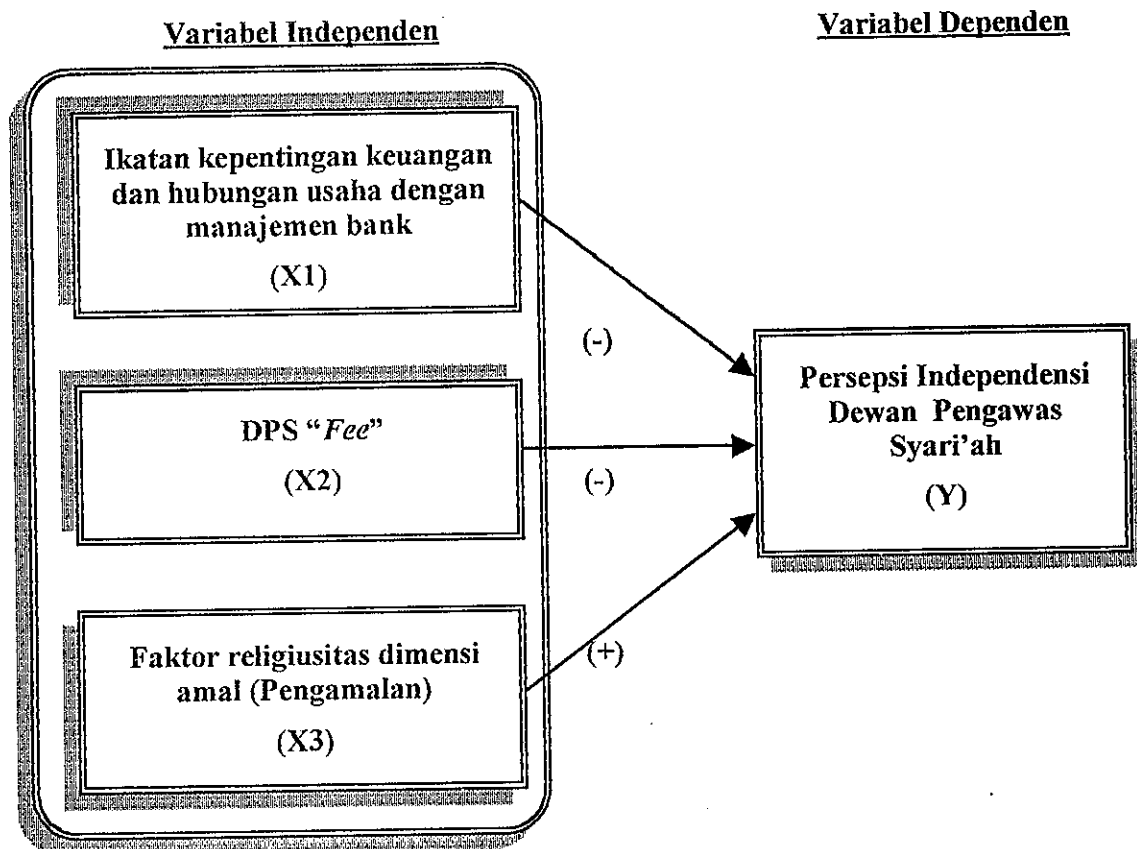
Variabel Independen

Variabel Dependen

Ikatan kepentingan keuangan dan hubungan usaha dengan manajemen bank

(X1)

(-)

DPS "Fee"

(X2)

(-)

Faktor religiusitas dimensi amal (Pengamalan)

(X3)

(+)

Persepsi Independensi Dewan Pengawas Syari'ah

(Y)